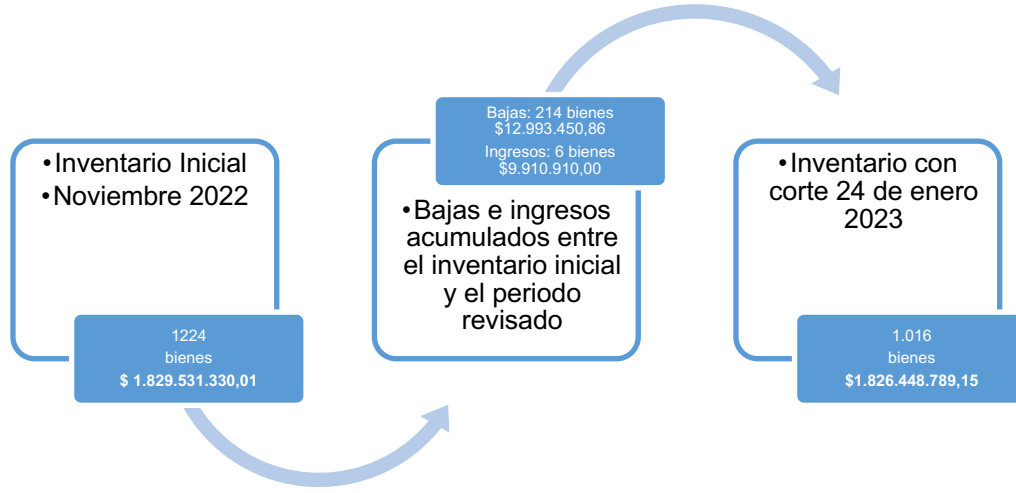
•Inventario Inicial
•Noviembre 2022

1224
bienes
$ 1.829.531.330,01

Bajas: 214 bienes
$12.993.450,86
Ingresos: 6 bienes
$9.910.910,00

•Bajas e ingresos acumulados entre el inventario inicial y el periodo revisado

•Inventario con corte 24 de enero 2023

1.016
bienes
$1.826.448.789,15